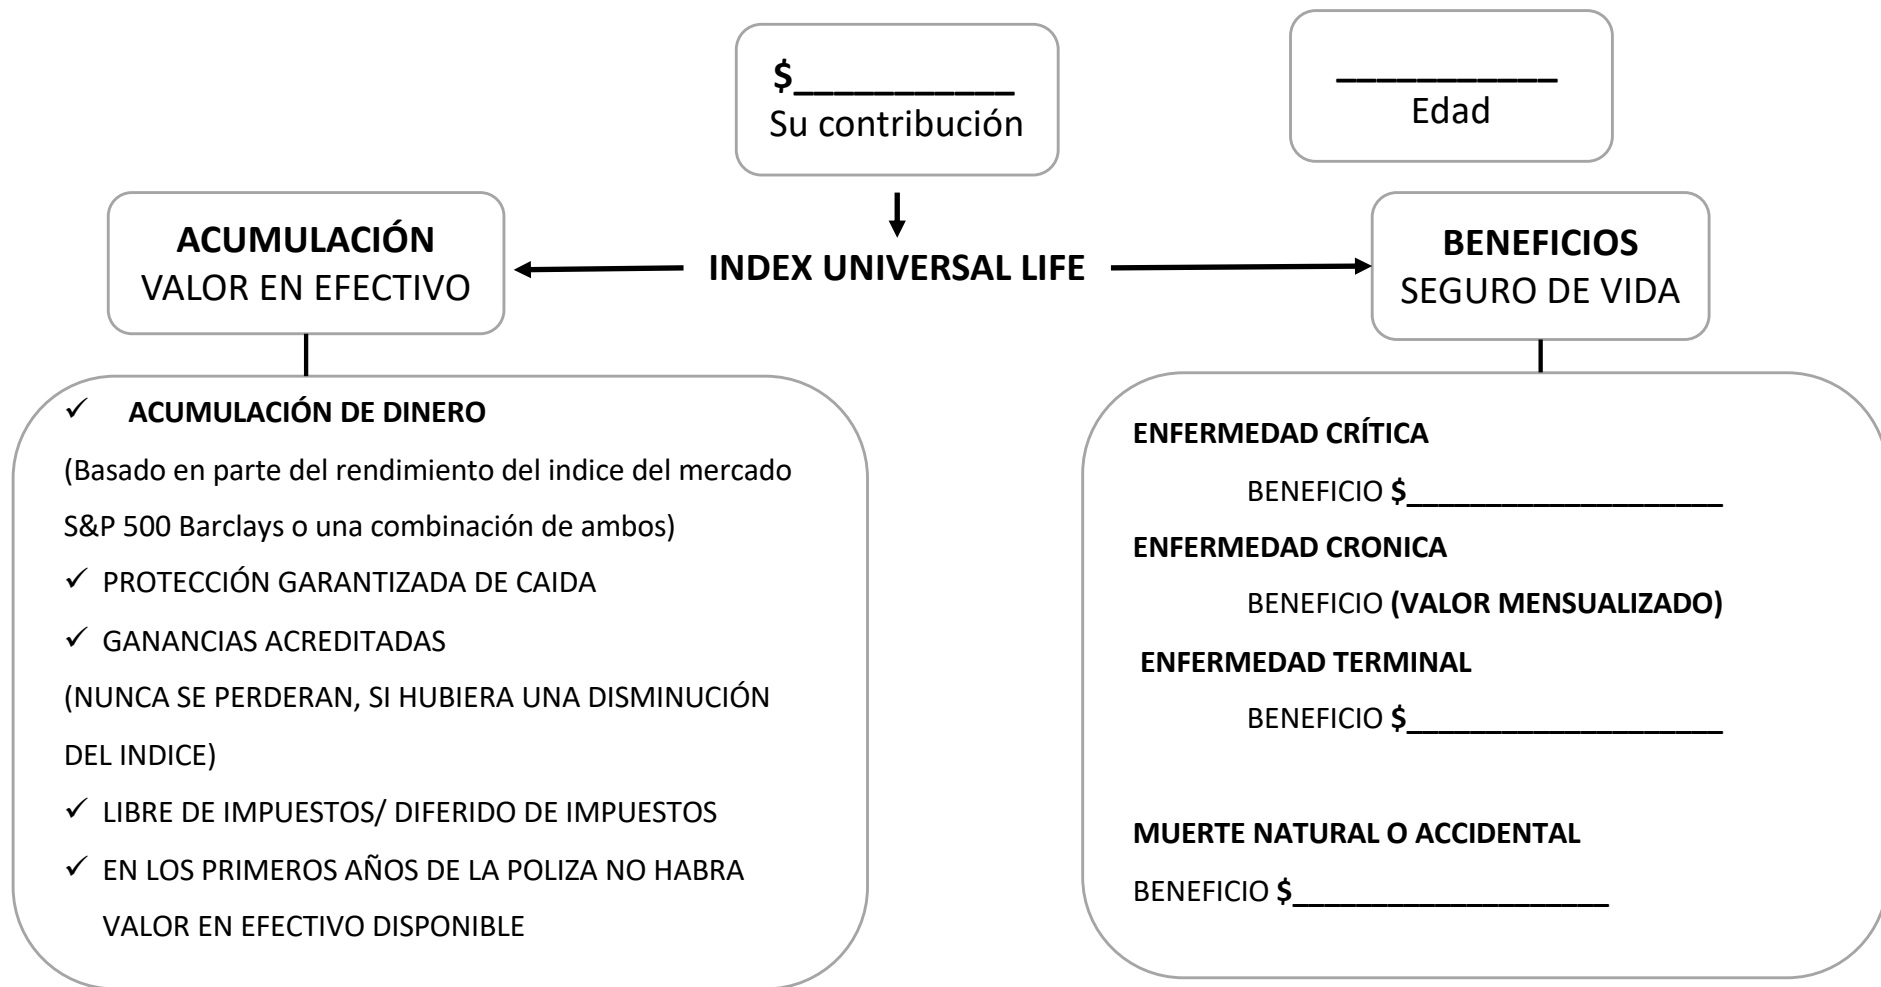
$__________
Su contribución

__________
Edad

ACUMULACIÓN
VALOR EN EFECTIVO

INDEX UNIVERSAL LIFE

BENEFICIOS
SEGURO DE VIDA

✓ ACUMULACIÓN DE DINERO

(Basado en parte del rendimiento del indice del mercado S&P 500 Barclays o una combinación de ambos)

✓ PROTECCIÓN GARANTIZADA DE CAIDA

✓ GANANCIAS ACREDITADAS

(NUNCA SE PERDERAN, SI HUBIERA UNA DISMINUCIÓN DEL INDICE)

✓ LIBRE DE IMPUESTOS/ DIFERIDO DE IMPUESTOS

✓ EN LOS PRIMEROS AÑOS DE LA POLIZA NO HABRA VALOR EN EFECTIVO DISPONIBLE

ENFERMEDAD CRÍTICA

BENEFICIO $___________________

ENFERMEDAD CRONICA

BENEFICIO (VALOR MENSUALIZADO)

ENFERMEDAD TERMINAL

BENEFICIO $___________________

MUERTE NATURAL O ACCIDENTAL

BENEFICIO $___________________